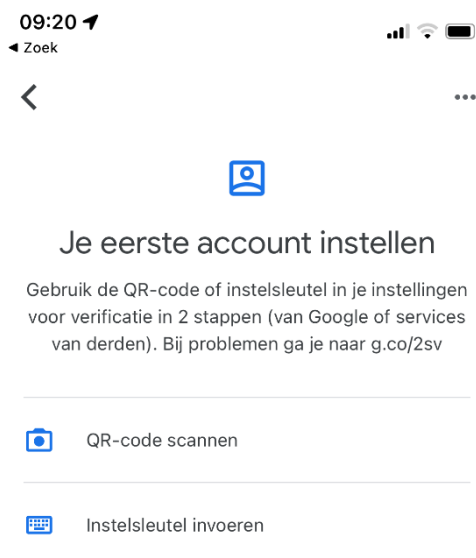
09:20
◂ Zoek

Je eerste account instellen

Gebruik de QR-code of instelsleutel in je instellingen voor verificatie in 2 stappen (van Google of services van derden). Bij problemen ga je naar g.co/2sv

QR-code scannen

Instelsleutel invoeren